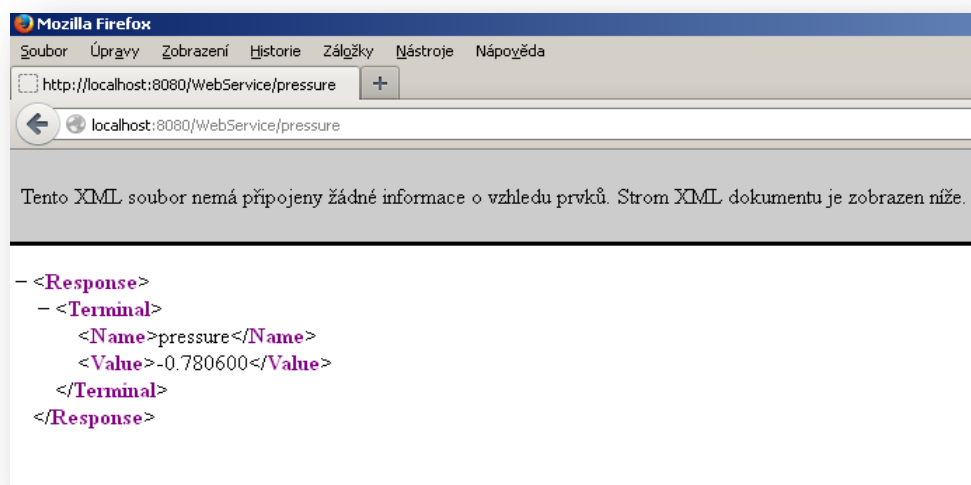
Mozilla Firefox

Soubor Úpravy Zobrazení Historie Záložky Nástroje Nápověda

http://localhost:8080/WebService/pressure +

localhost:8080/WebService/pressure

Tento XML soubor nemá připojeny žádné informace o vzhledu prvků. Strom XML dokumentu je zobrazen níže.

– <Response>
– <Terminal>
<Name>pressure</Name>
<Value>-0.780600</Value>
</Terminal>
</Response>